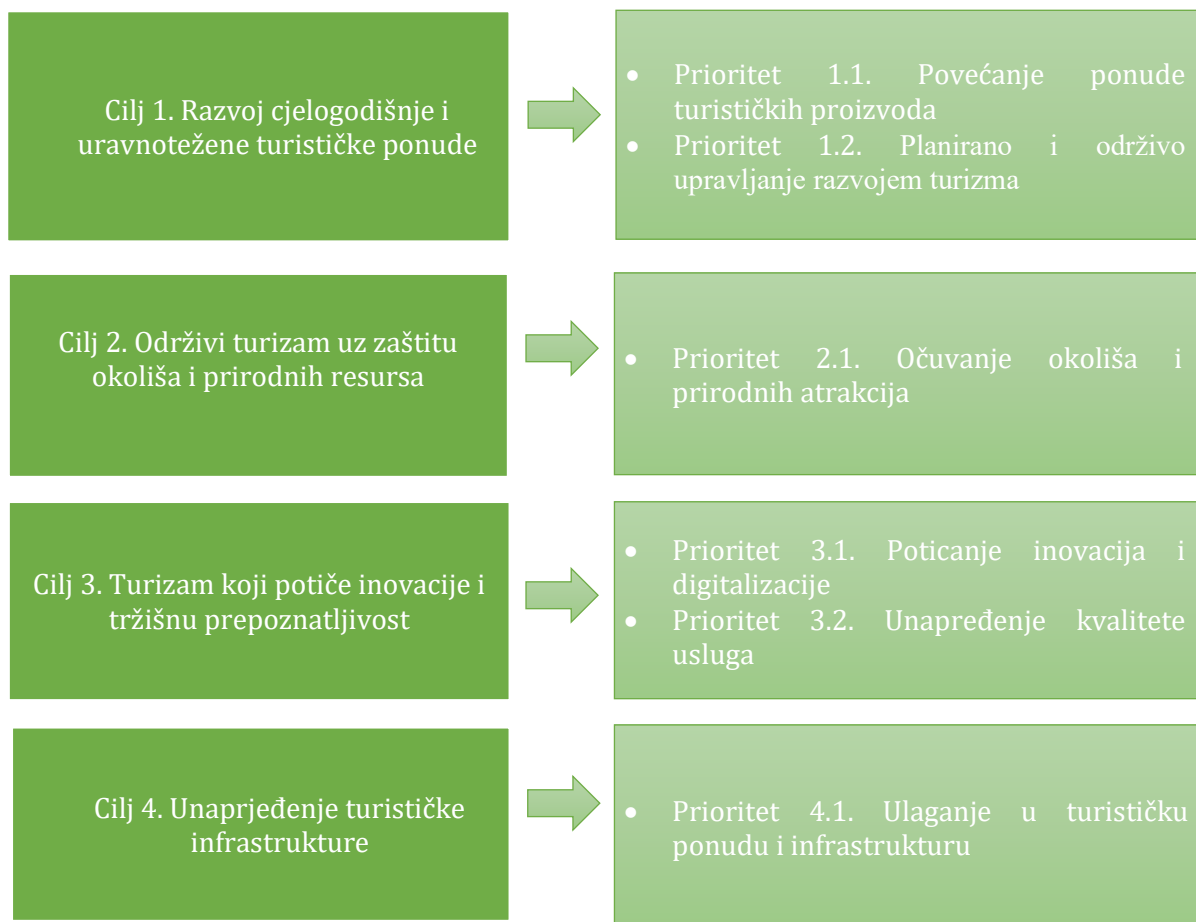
Cilj 1. Razvoj cjelogodišnje i uravnotežene turističke ponude

- Prioritet 1.1. Povećanje ponude turističkih proizvoda
- Prioritet 1.2. Planirano i održivo upravljanje razvojem turizma

Cilj 2. Održivi turizam uz zaštitu okoliša i prirodnih resursa

- Prioritet 2.1. Očuvanje okoliša i prirodnih atrakcija

Cilj 3. Turizam koji potiče inovacije i tržišnu prepoznatljivost

- Prioritet 3.1. Poticanje inovacija i digitalizacije
- Prioritet 3.2. Unapređenje kvalitete usluga

Cilj 4. Unaprjeđenje turističke infrastrukture

- Prioritet 4.1. Ulaganje u turističku ponudu i infrastrukturu